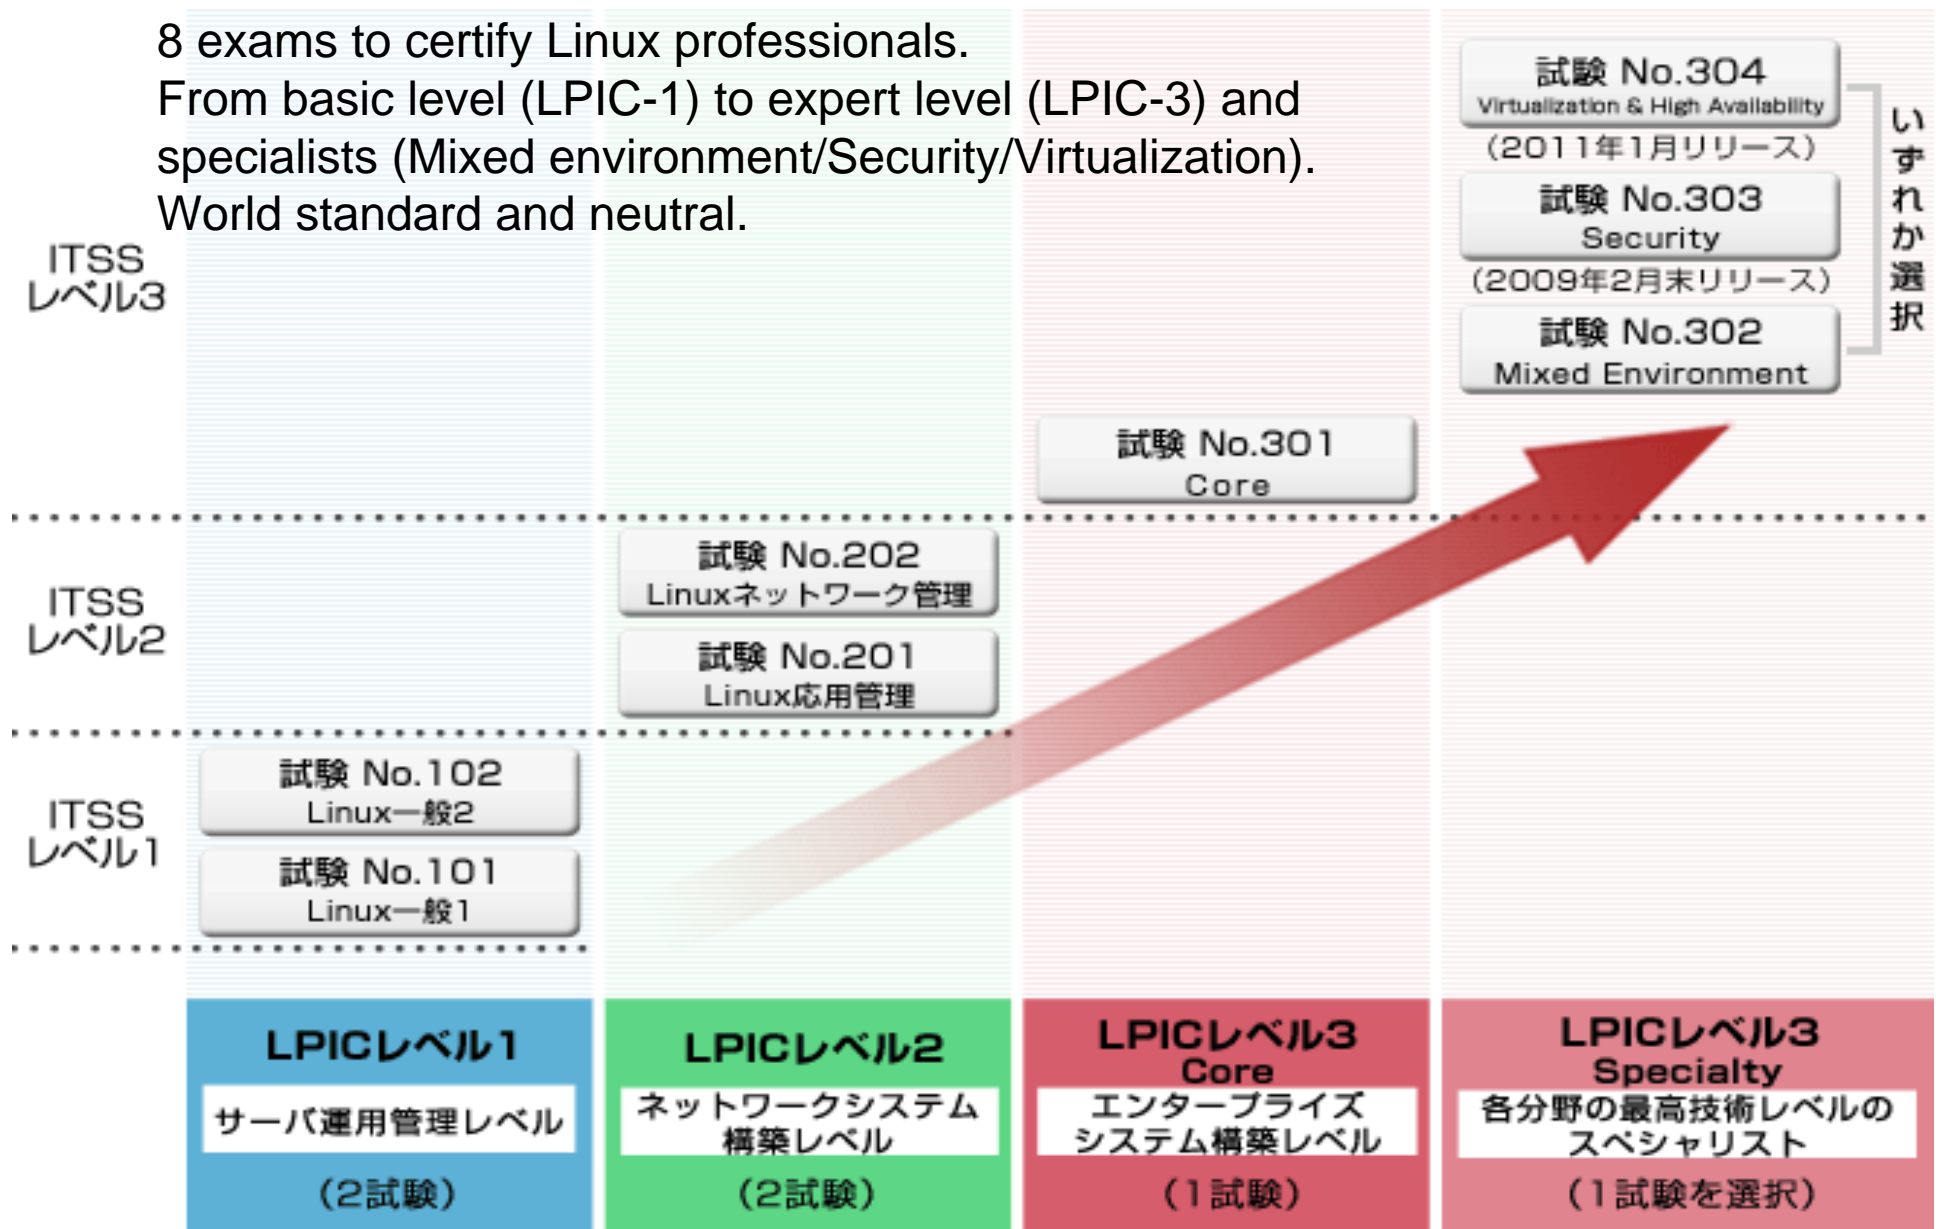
8 exams to certify Linux professionals.
From basic level (LPIC-1) to expert level (LPIC-3) and specialists (Mixed environment/Security/Virtualization).
World standard and neutral.

ITSS
レベル3

試験 No.304
Virtualization & High Availability
(2011年1月リリース)

試験 No.303
Security
(2009年2月末リリース)

試験 No.302
Mixed Environment

いずれか選択

試験 No.301
Core

ITSS
レベル2

試験 No.202
Linuxネットワーク管理

試験 No.201
Linux応用管理

ITSS
レベル1

試験 No.102
Linux一般2

試験 No.101
Linux一般1

LPICレベル1
サーバ運用管理レベル
(2試験)

LPICレベル2
ネットワークシステム構築レベル
(2試験)

LPICレベル3
Core
エンタープライズシステム構築レベル
(1試験)

LPICレベル3
Specialty
各分野の最高技術レベルのスペシャリスト
(1試験を選択)